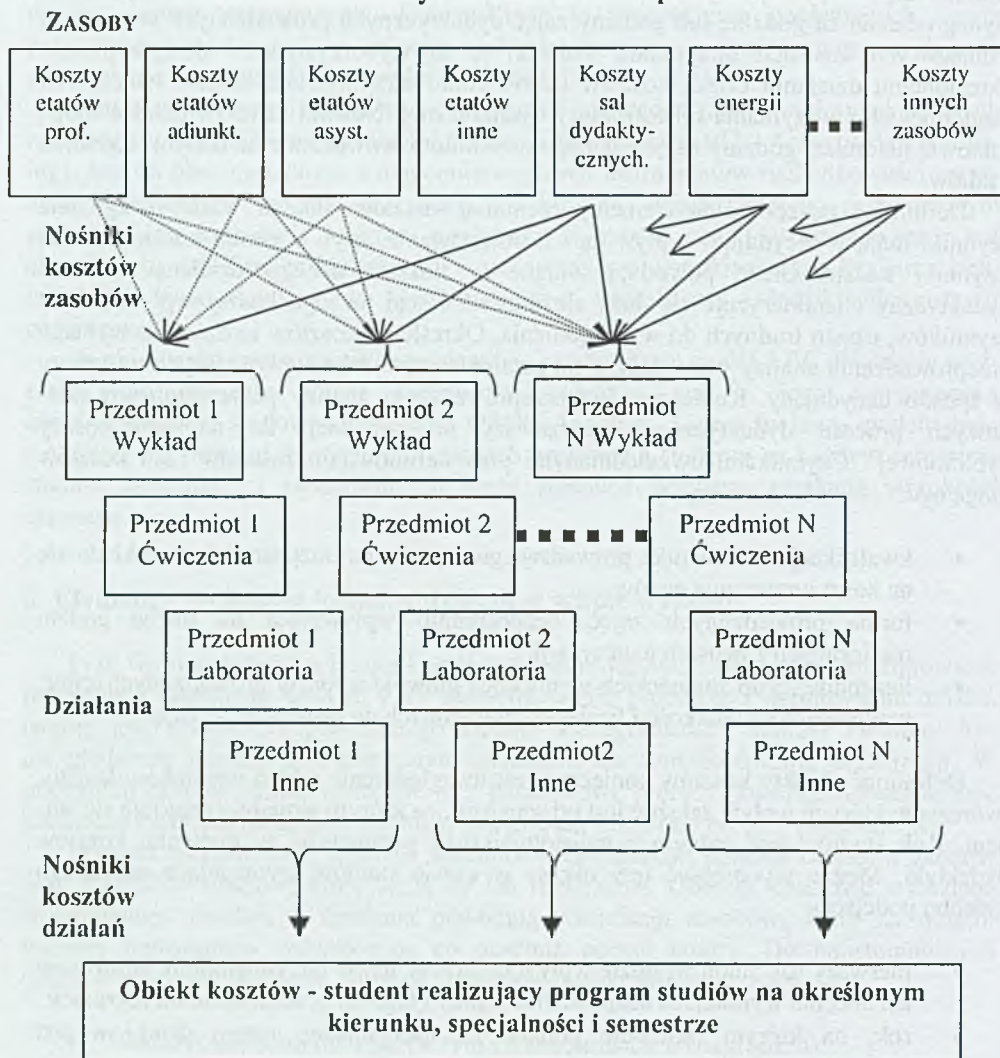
ZASOBY

Koszty etatów prof.

Koszty etatów adiunkt.

Koszty etatów asyst.

Koszty etatów inne

Koszty sal dydaktycznych.

Koszty energii

Koszty innych zasobów

Nośniki kosztów zasobów

Przedmiot 1 Wykład

Przedmiot 2 Wykład

Przedmiot N Wykład

Przedmiot 1 Ćwiczenia

Przedmiot 2 Ćwiczenia

Przedmiot N Ćwiczenia

Przedmiot 1 Laboratoria

Przedmiot 2 Laboratoria

Przedmiot N Laboratoria

Działania

Przedmiot 1 Inne

Przedmiot2 Inne

Przedmiot N Inne

Nośniki kosztów działań

Obiekt kosztów - student realizujący program studiów na określonym kierunku, specjalności i semestrze